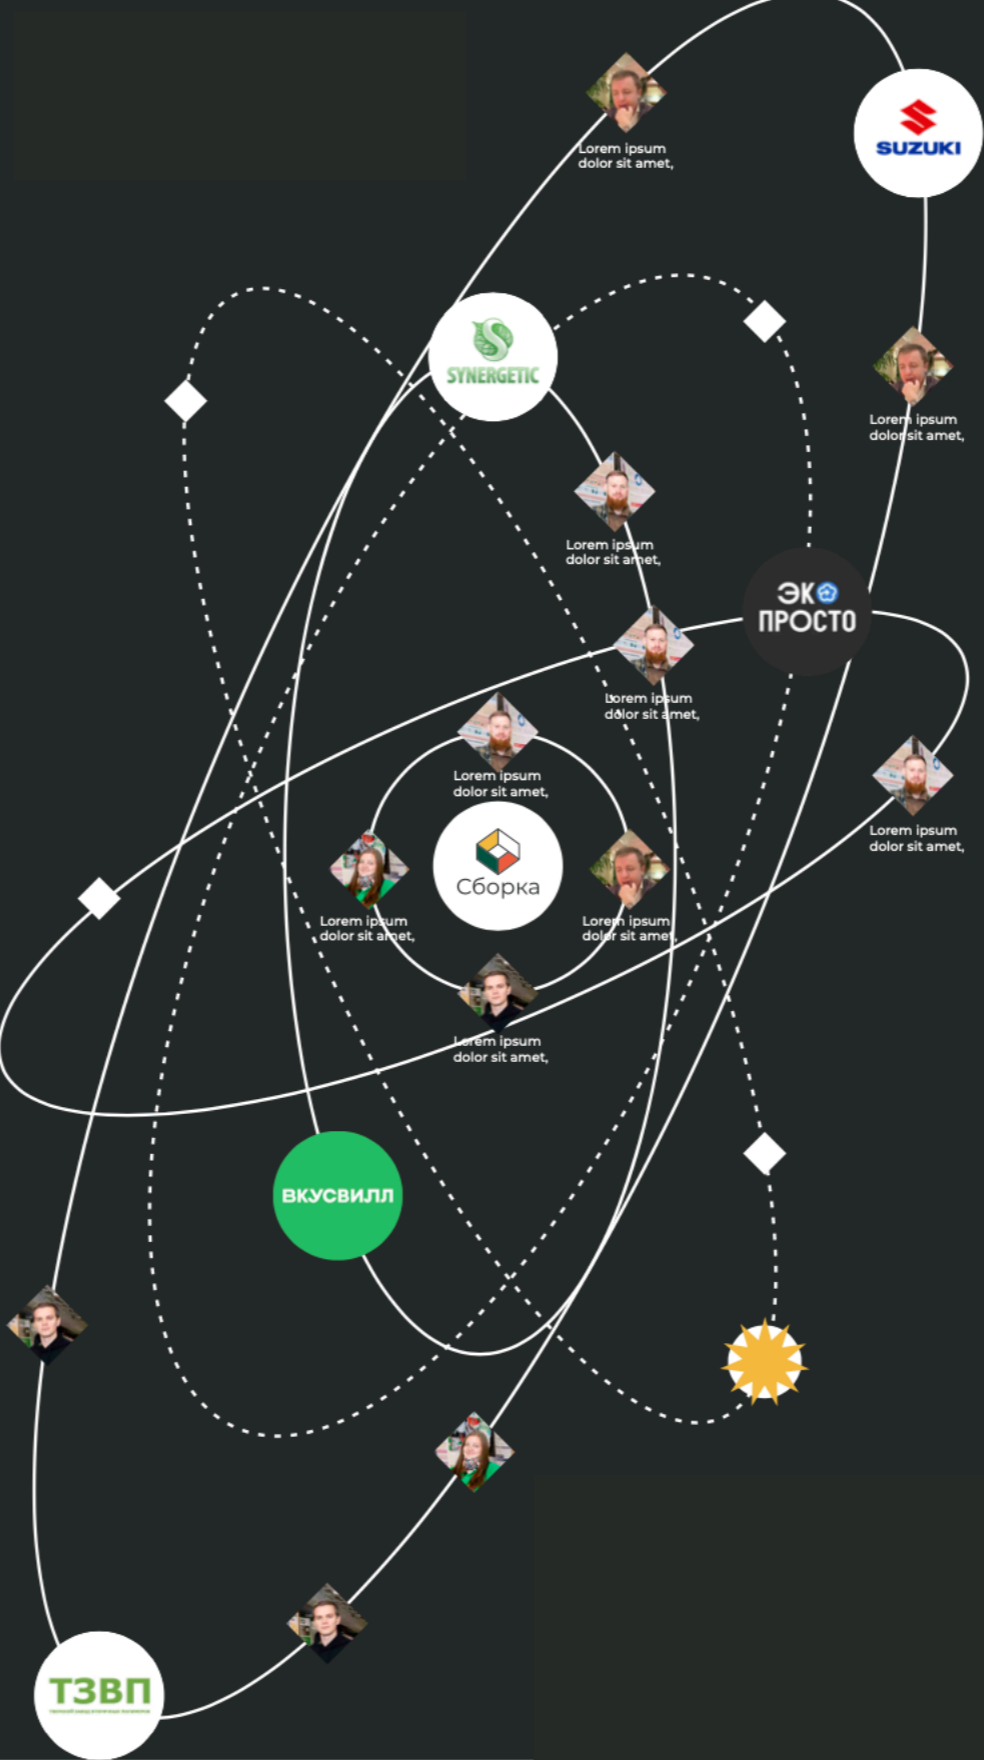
Lorem ipsum dolor sit amet,

SUZUKI

SYNERGETIC

Lorem ipsum dolor sit amet,

Lorem ipsum dolor sit amet,

ЭКО ПРОСТО

Lorem ipsum dolor sit amet,

Lorem ipsum dolor sit amet,

Lorem ipsum dolor sit amet,

Сборка

Lorem ipsum dolor sit amet,

Lorem ipsum dolor sit amet,

Lorem ipsum dolor sit amet,

ВКУСВИЛЛ

ТЗВП
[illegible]